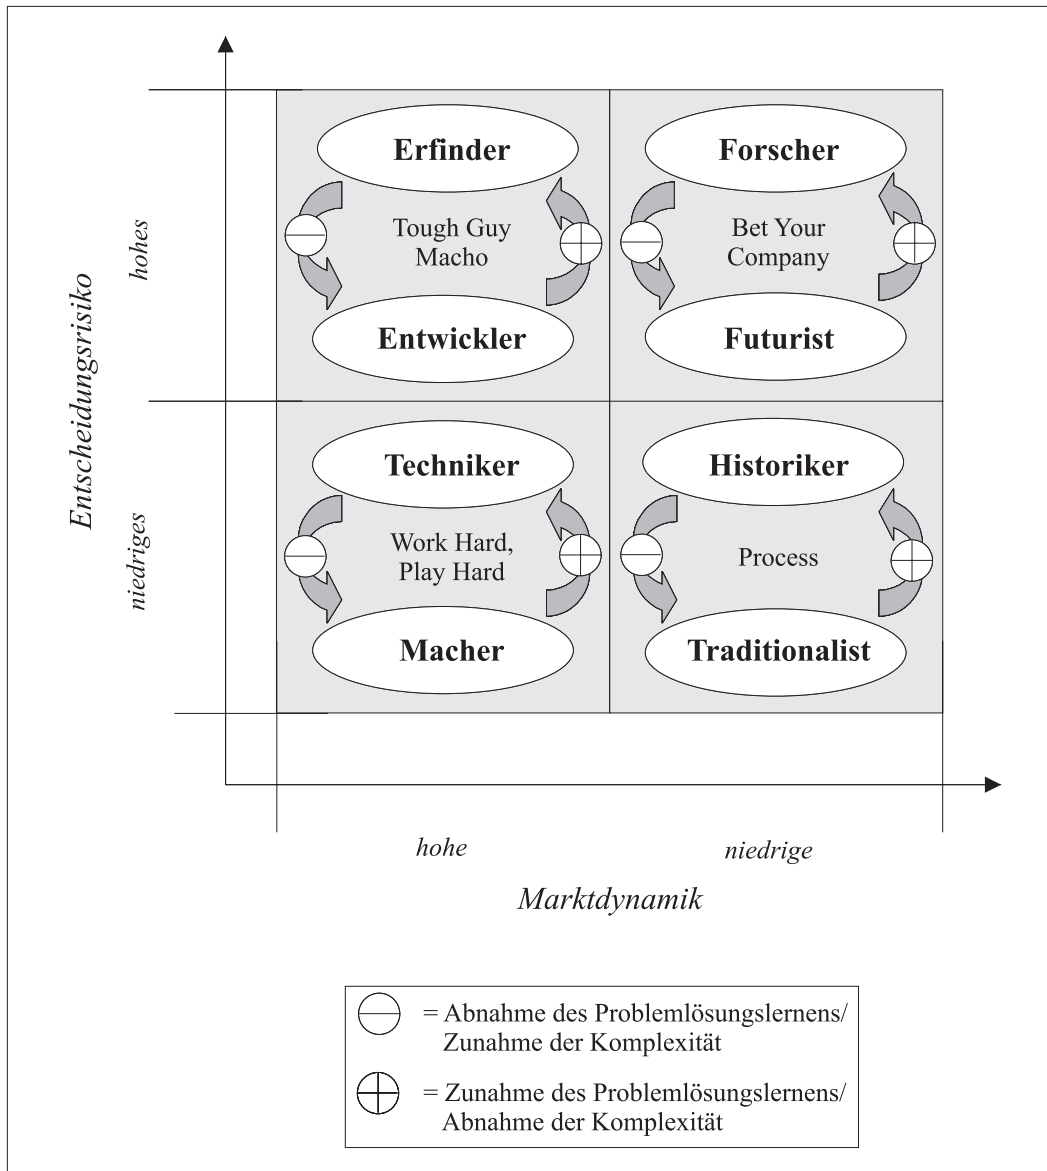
Entscheidungsrisiko

hohes

niedriges

Erfinder

Tough Guy Macho

Entwickler

Forscher

Bet Your Company

Futurist

Techniker

Work Hard, Play Hard

Macher

Historiker

Process

Traditionalist

hohe

niedrige

Marktdynamik

= Abnahme des Problemlösungslernens/ Zunahme der Komplexität

= Zunahme des Problemlösungslernens/ Abnahme der Komplexität